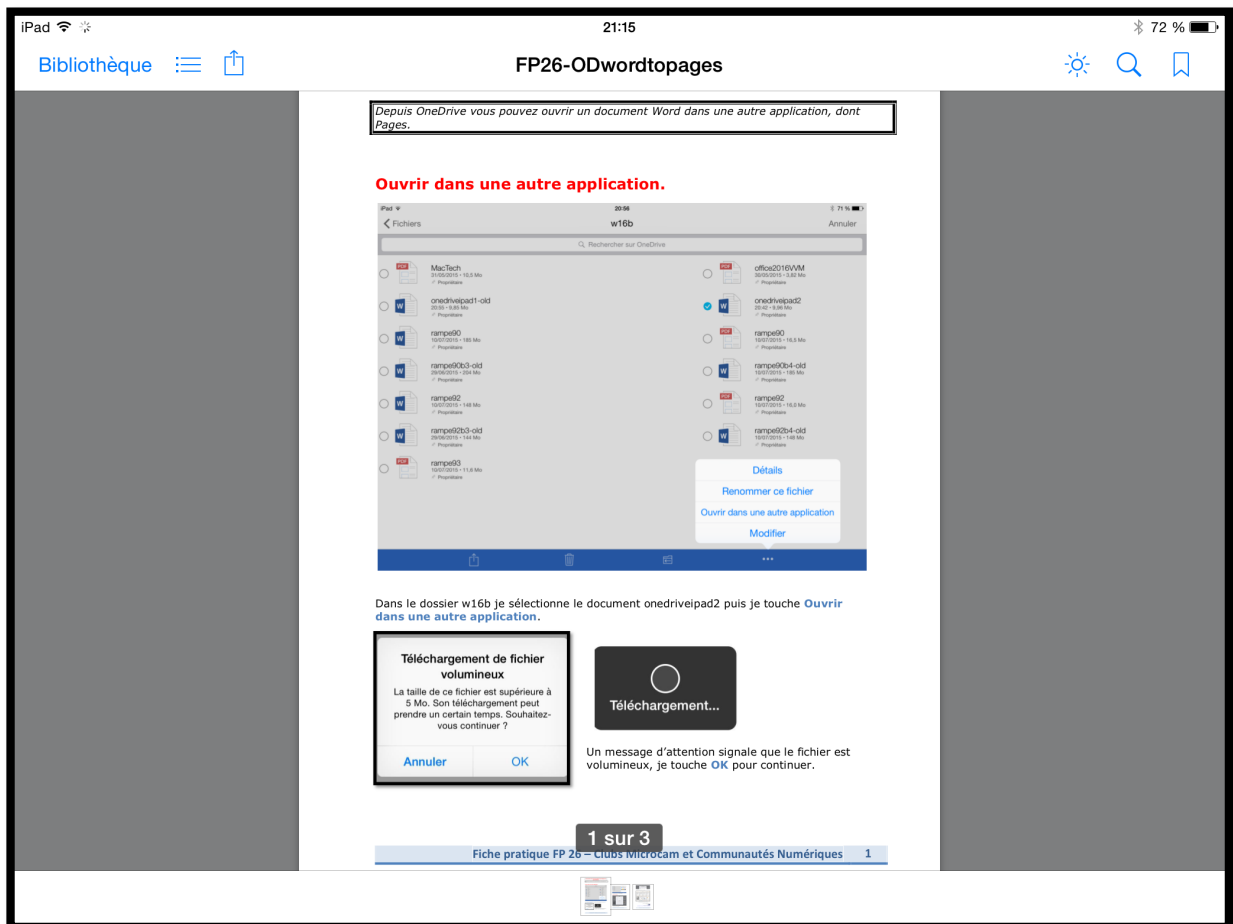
iPad 21:15 72 %

Bibliothèque FP26-ODwordtopages

Depuis OneDrive vous pouvez ouvrir un document Word dans une autre application, dont Pages.

Ouvrir dans une autre application.

iPad 20:56 71 %

Fichiers w16b Annuler

Rechercher sur OneDrive

MacTech
office2016VVM
onedriveipad1-old
onedriveipad2
rampe90
rampe90
rampe90b3-old
rampe90b4-old
rampe92
rampe92
rampe92b3-old
rampe92b4-old
rampe93

Détails
Renommer ce fichier
Ouvrir dans une autre application
Modifier

Dans le dossier w16b je sélectionne le document onedriveipad2 puis je touche Ouvrir dans une autre application.

Téléchargement de fichier volumineux
La taille de ce fichier est supérieure à 5 Mo. Son téléchargement peut prendre un certain temps. Souhaitez-vous continuer ?
Annuler OK

Téléchargement...

Un message d'attention signale que le fichier est volumineux, je touche OK pour continuer.

1 sur 3

Fiche pratique FP 26 – Clubs Microcam et Communautés Numériques 1